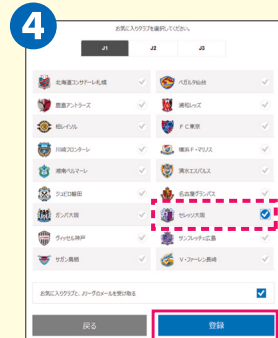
4

お気に入りクラブを選択してください。

J1 J2 J3

北海道コンサドーレ札幌
ベガルタ仙台
鹿島アントラーズ
浦和レッズ
柏レイソル
FC東京
川崎フロンターレ
横浜F・マリノス
湘南ベルマーレ
清水エスパルス
ジュビロ磐田
名古屋グランパス
ガンバ大阪
セレッソ大阪
ヴィッセル神戸
サンフレッチェ広島
サガン鳥栖
V・ファーレン長崎

お気に入りクラブと、Jリーグのメールを受け取る

戻る
登録